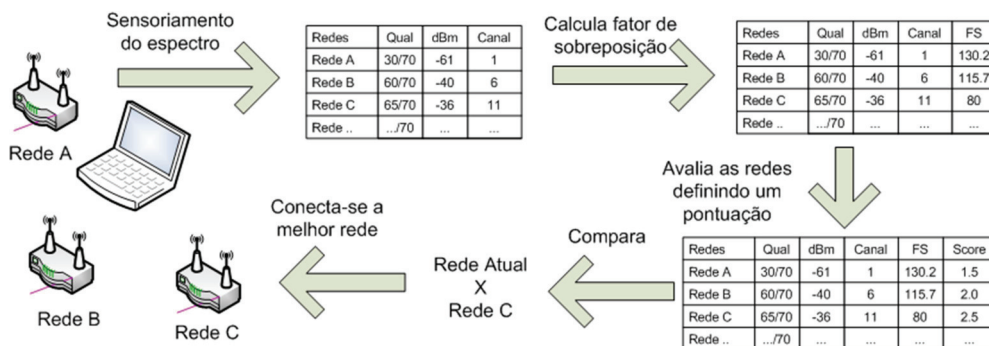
Rede A

Sensoriamento do espectro

| Redes | Qual | dBm | Canal |
|---|---|---|---|
| Rede A | 30/70 | -61 | 1 |
| Rede B | 60/70 | -40 | 6 |
| Rede C | 65/70 | -36 | 11 |
| Rede .. | .../70 | ... | ... |

Calcula fator de sobreposição

| Redes | Qual | dBm | Canal | FS |
|---|---|---|---|---|
| Rede A | 30/70 | -61 | 1 | 130.2 |
| Rede B | 60/70 | -40 | 6 | 115.7 |
| Rede C | 65/70 | -36 | 11 | 80 |
| Rede .. | .../70 | ... | ... | ... |

Avalia as redes definindo um pontuação

| Redes | Qual | dBm | Canal | FS | Score |
|---|---|---|---|---|---|
| Rede A | 30/70 | -61 | 1 | 130.2 | 1.5 |
| Rede B | 60/70 | -40 | 6 | 115.7 | 2.0 |
| Rede C | 65/70 | -36 | 11 | 80 | 2.5 |
| Rede .. | .../70 | ... | ... | ... | ... |

Compara

Rede Atual
X
Rede C

Conecta-se a melhor rede

Rede B

Rede C